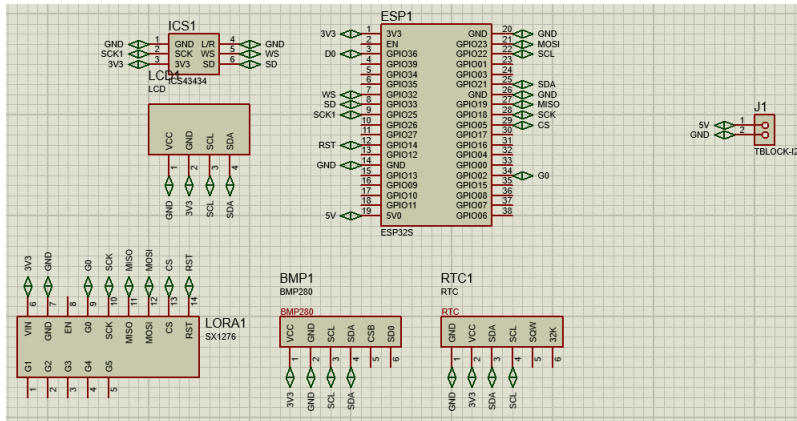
ICS1
GND 1 GND L/R 4 GND
SCK1 2 SCK WS 5 WS
3V3 3 3V3 SD 6 SD
LCD1
ICS43434
LCD

VCC GND SCL SDA
1 2 3 4
GND 3V3 SCL SDA

ESP1
3V3 1 3V3 GND 20 GND
2 EN GPIO23 21 MOSI
D0 3 GPIO36 GPIO22 22 SCL
4 GPIO39 GPIO01 23
5 GPIO34 GPIO03 24
6 GPIO35 GPIO21 25 SDA
WS 7 GPIO32 GND 26 GND
SD 8 GPIO33 GPIO19 27 MISO
SCK1 9 GPIO25 GPIO18 28 SCK
10 GPIO26 GPIO05 29 CS
11 GPIO27 GPIO17 30
RST 12 GPIO14 GPIO16 31
13 GPIO12 GPIO04 32
GND 14 GND GPIO00 33
15 GPIO13 GPIO02 34 G0
16 GPIO09 GPIO15 35
17 GPIO10 GPIO08 36
18 GPIO11 GPIO07 37
5V 19 5V0 GPIO06 38
ESP32S

J1
5V 1
GND 2
TBLOCK-I2

3V3 GND G0 SCK MISO MOSI CS RST
6 7 8 9 10 11 12 13 14
VIN GND EN G0 SCK MISO MOSI CS RST
LORA1
SX1276
G1 G2 G3 G4 G5
1 2 3 4 5

BMP1
BMP280
BMP280
VCC GND SCL SDA CSB SD0
1 2 3 4 5 6
3V3 GND SCL SDA

RTC1
RTC
RTC
GND VCC SDA SCL SQW 32K
1 2 3 4 5 6
GND 3V3 SDA SCL